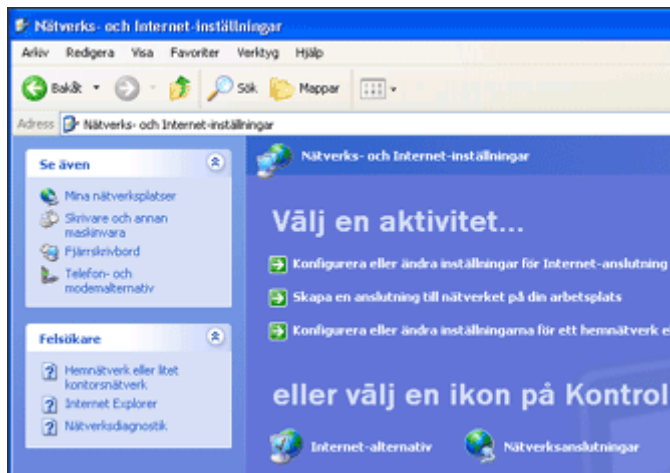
Nätverks- och Internet-inställningar

Arkiv Redigera Visa Favoriter Verktyg Hjälp

Bakåt Sök Mappar

Adress Nätverks- och Internet-inställningar

Se även

Mina nätverksplatser
Skrivare och annan maskinvara
Fjärrskrivbord
Telefon- och modemalternativ

Felsökare

Hemnätverk eller litet kontorsnätverk
Internet Explorer
Nätverksdiagnostik

Nätverks- och Internet-inställningar

Välj en aktivitet...

Konfigurera eller ändra inställningar för Internet-anslutning
Skapa en anslutning till nätverket på din arbetsplats
Konfigurera eller ändra inställningarna för ett hemnätverk e

eller välj en ikon på Kontrol

Internet-alternativ
Nätverksanslutningar